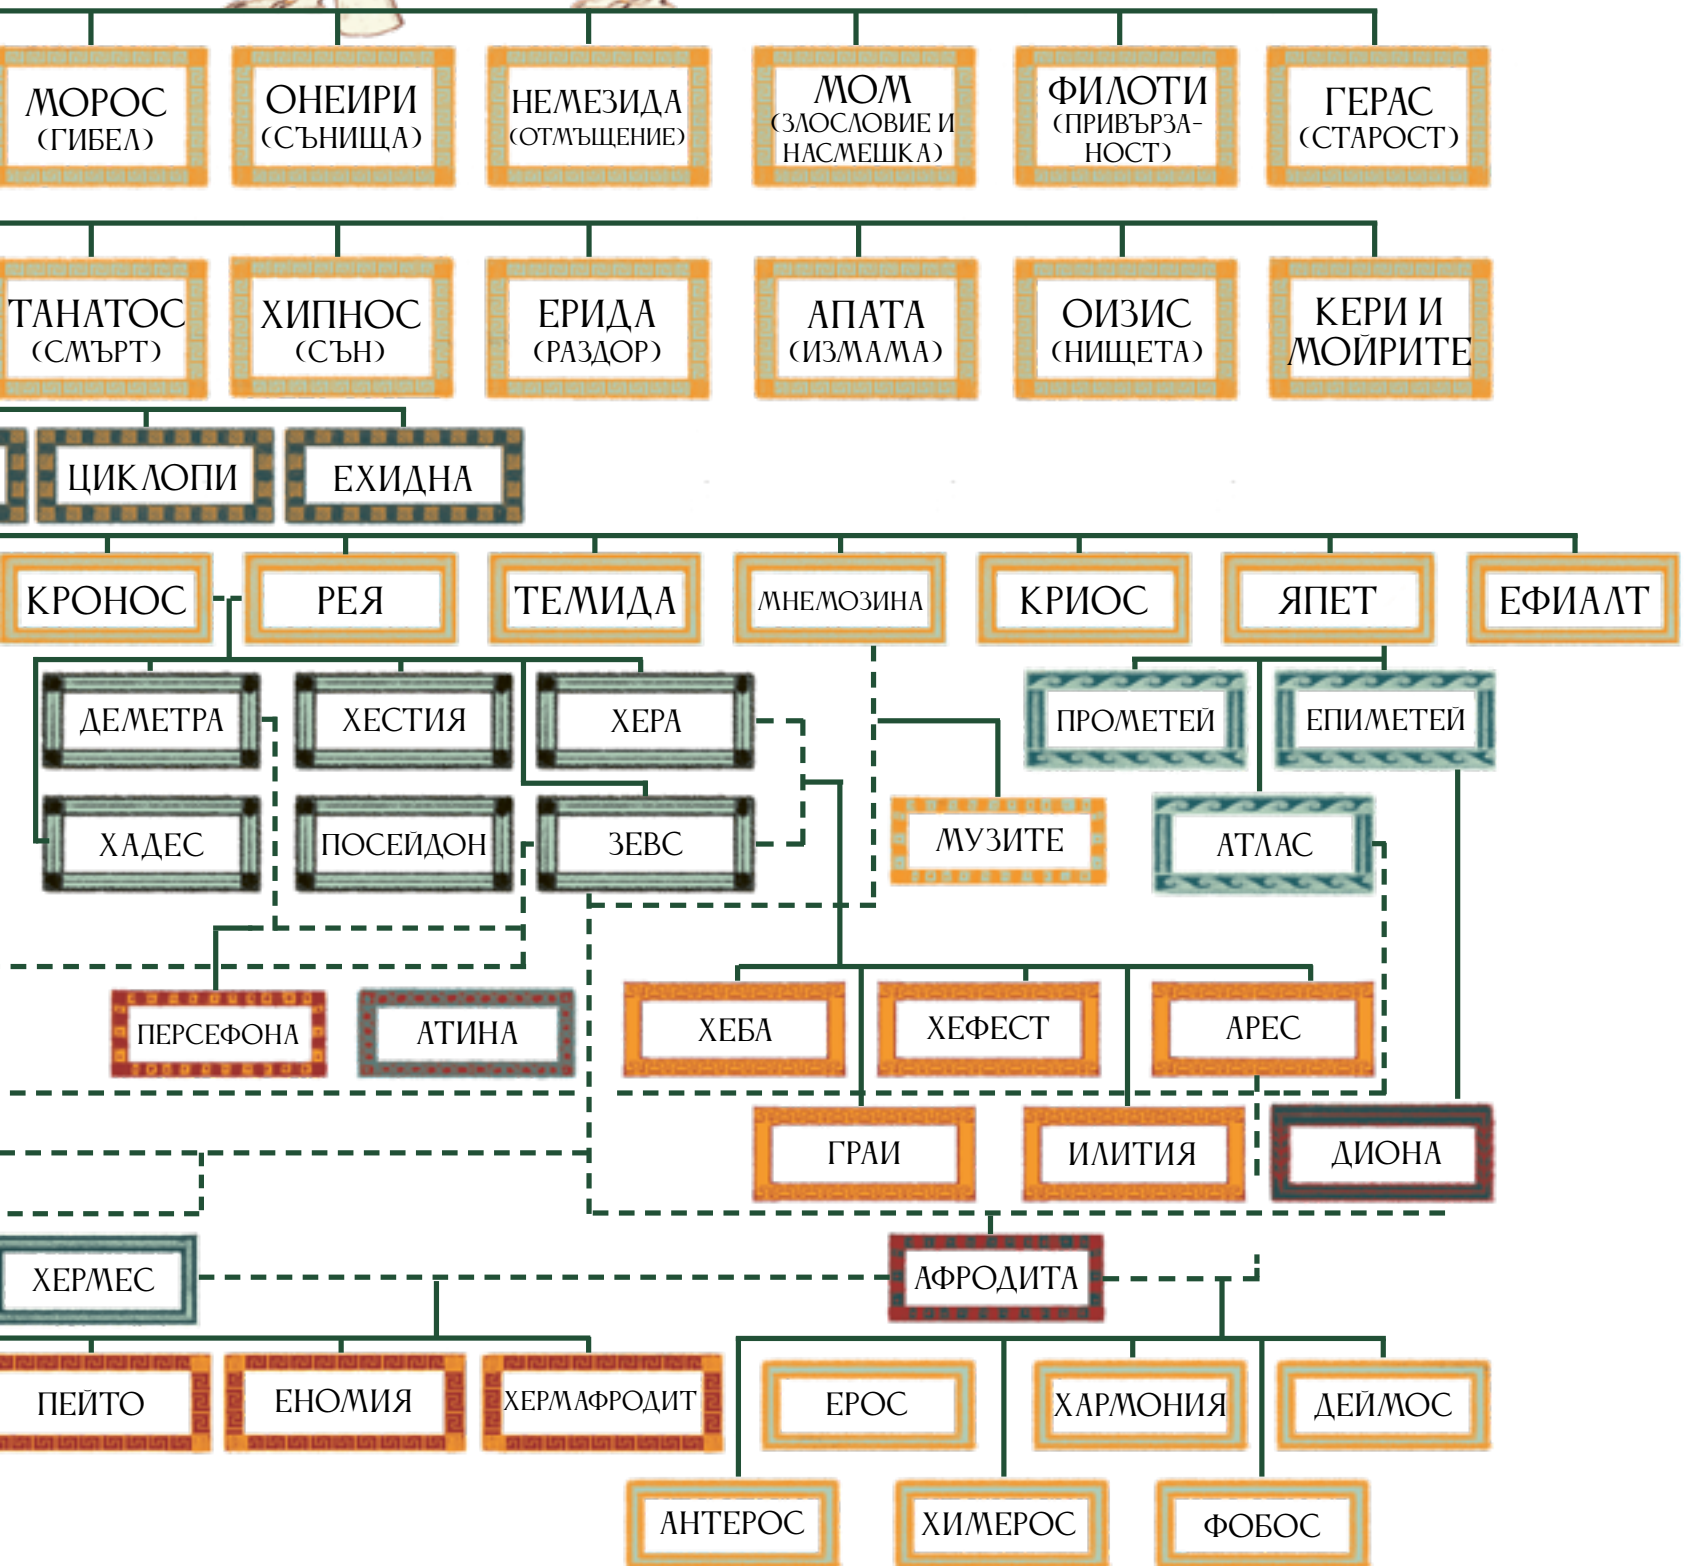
МОРОС (ГИБЕЛ)

ОНЕИРИ (СЪНИЩА)

НЕМЕЗИДА (ОТМЪЩЕНИЕ)

МОМ (ЗЛОСЛОВИЕ И НАСМЕШКА)

ФИЛОТИ (ПРИВЪРЗАНОСТ)

ГЕРАС (СТАРОСТ)

ТАНАТОС (СМЪРТ)

ХИПНОС (СЪН)

ЕРИДА (РАЗДОР)

АПАТА (ИЗМАМА)

ОИЗИС (НИЩЕТА)

КЕРИ И МОЙРИТЕ

ЦИКЛОПИ

ЕХИДНА

КРОНОС

РЕЯ

ТЕМИДА

МНЕМОЗИНА

КРИОС

ЯПЕТ

ЕФИАЛТ

ДЕМЕТРА

ХЕСТИЯ

ХЕРА

ПРОМЕТЕЙ

ЕПИМЕТЕЙ

ХАДЕС

ПОСЕЙДОН

ЗЕВС

МУЗИТЕ

АТЛАС

ПЕРСЕФОНА

АТИНА

ХЕБА

ХЕФЕСТ

АРЕС

ГРАИ

ИЛИТИЯ

ДИОНА

ХЕРМЕС

АФРОДИТА

ПЕЙТО

ЕНОМИЯ

ХЕРМАФРОДИТ

ЕРОС

ХАРМОНИЯ

ДЕЙМОС

АНТЕРОС

ХИМЕРОС

ФОБОС